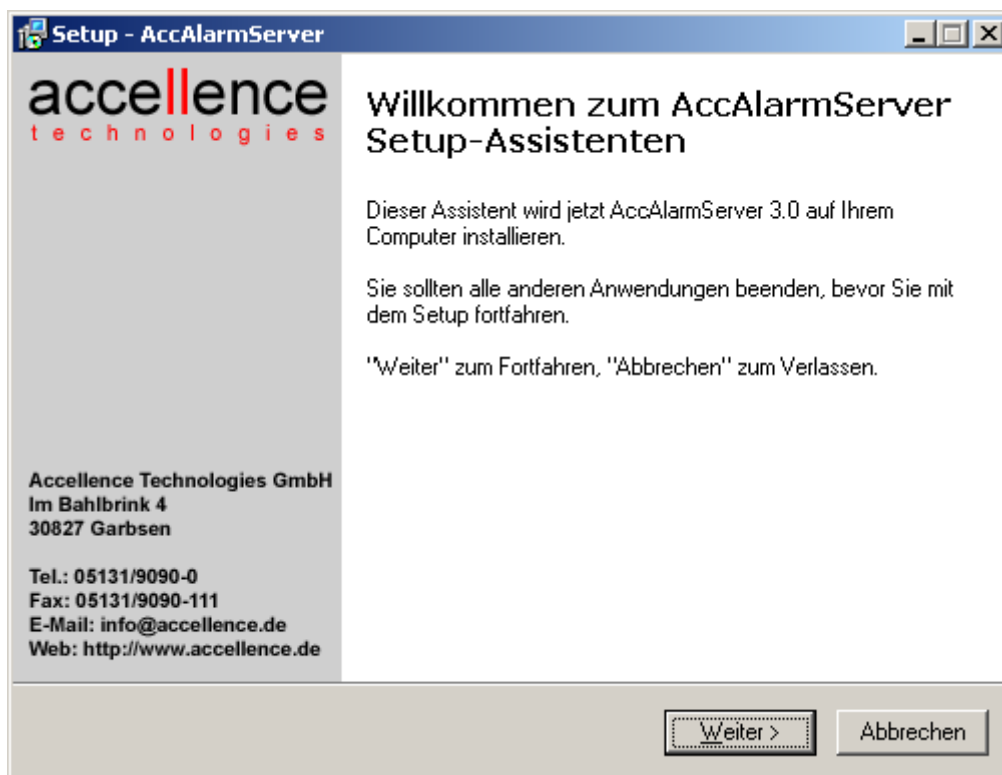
Setup - AccAlarmServer

accellence
technologies

Accellence Technologies GmbH
Im Bahlbrink 4
30827 Garbsen

Tel.: 05131/9090-0
Fax: 05131/9090-111
E-Mail: info@accellence.de
Web: http://www.accellence.de

Willkommen zum AccAlarmServer Setup-Assistenten

Dieser Assistent wird jetzt AccAlarmServer 3.0 auf Ihrem Computer installieren.

Sie sollten alle anderen Anwendungen beenden, bevor Sie mit dem Setup fortfahren.

"Weiter" zum Fortfahren, "Abbrechen" zum Verlassen.

Weiter >

Abbrechen